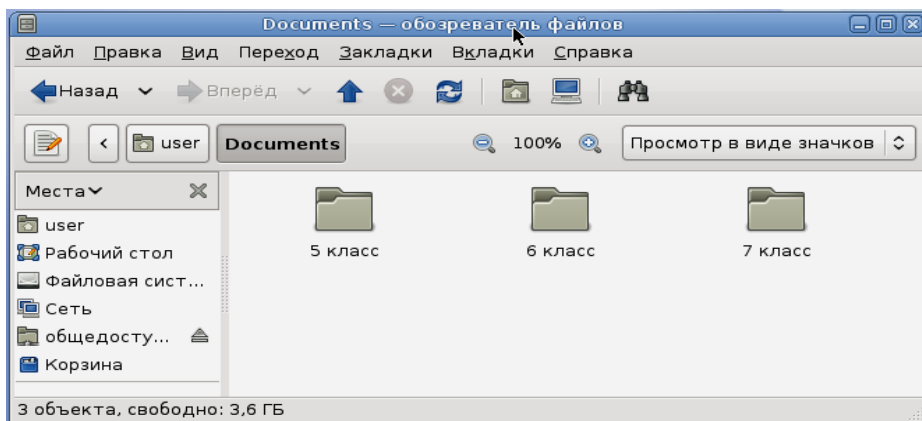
Documents — обозреватель файлов

Файл Правка Вид Переход Закладки Вкладки Справка

Назад Вперёд

user Documents 100% Просмотр в виде значков

Места

user
Рабочий стол
Файловая сист...
Сеть
общедосту...
Корзина

5 класс
6 класс
7 класс

3 объекта, свободно: 3,6 ГБ